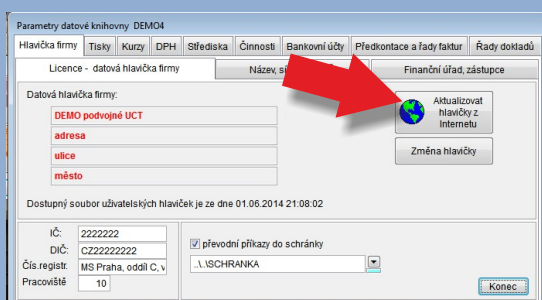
Parametry datové knihovny DEMO4

Hlavička firmy | Tisky | Kurzy | DPH | Střediska | Činnosti | Bankovní účty | Předkontace a řady faktur | Řady dokladů

Licence - datová hlavička firmy | Název, si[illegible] | Finanční úřad, zástupce

Datová hlavička firmy:

DEMO podvojné UCT

adresa

ulice

město

Aktualizovat hlavičky z Internetu

Změna hlavičky

Dostupný soubor uživatelských hlaviček je ze dne 01.06.2014 21:08:02

IČ: 2222222

DIČ: CZ22222222

Čís.registr. MS Praha, oddíl C, v

Pracoviště 10

převodní příkazy do schránky

..\..\SCHRANKA

Konec